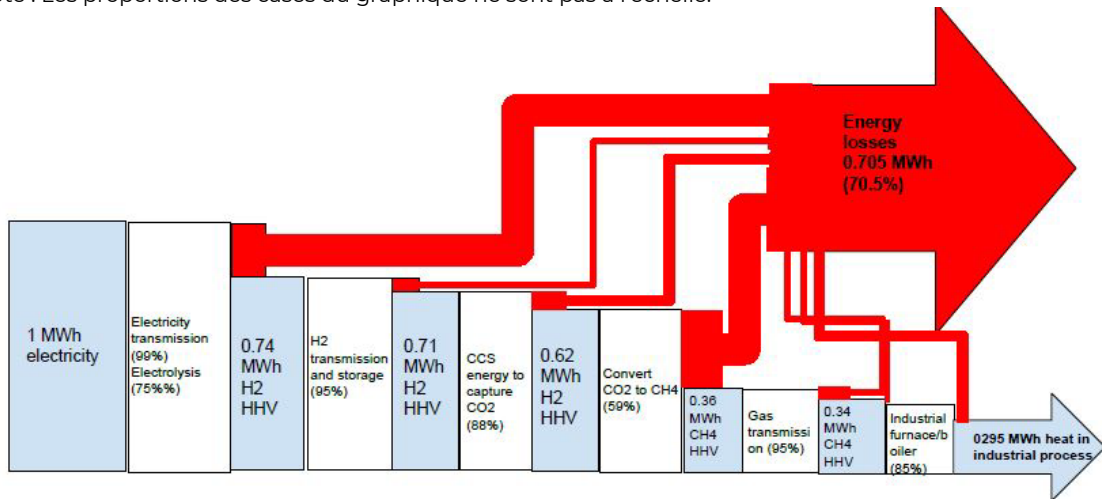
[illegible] : Les proportions des cases du graphique ne sont pas à l'échelle.

Energy losses 0.705 MWh (70.5%)

1 MWh electricity

Electricity transmission (99%) Electrolysis (75%%)

0.74 MWh H2 HHV

H2 transmission and storage (95%)

0.71 MWh H2 HHV

CCS energy to capture CO2 (88%)

0.62 MWh H2 HHV

Convert CO2 to CH4 (59%)

0.36 MWh CH4 HHV

Gas transmission (95%)

0.34 MWh CH4 HHV

Industrial furnace/boiler (85%)

0295 MWh heat in industrial process